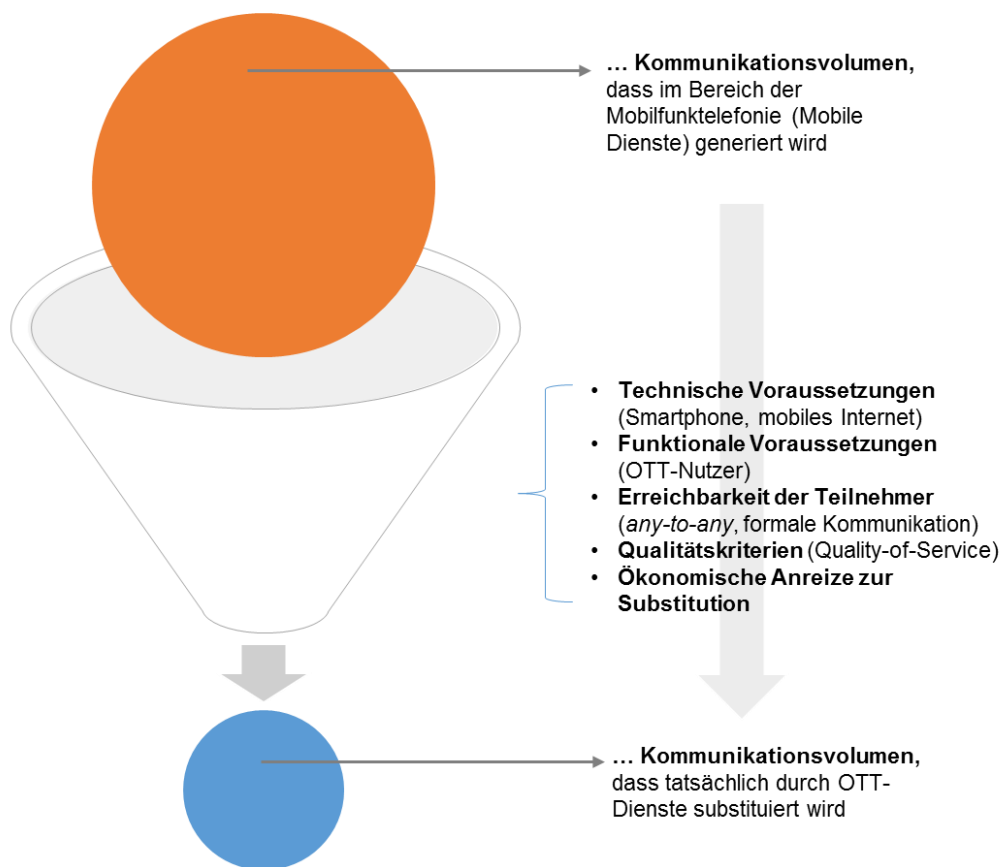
**… Kommunikationsvolumen,** dass im Bereich der Mobilfunktelefonie (Mobile Dienste) generiert wird

- **Technische Voraussetzungen** (Smartphone, mobiles Internet)
- **Funktionale Voraussetzungen** (OTT-Nutzer)
- **Erreichbarkeit der Teilnehmer** (*any-to-any*, formale Kommunikation)
- **Qualitätskriterien** (Quality-of-Service)
- **Ökonomische Anreize zur Substitution**

**… Kommunikationsvolumen,** dass tatsächlich durch OTT-Dienste substituiert wird